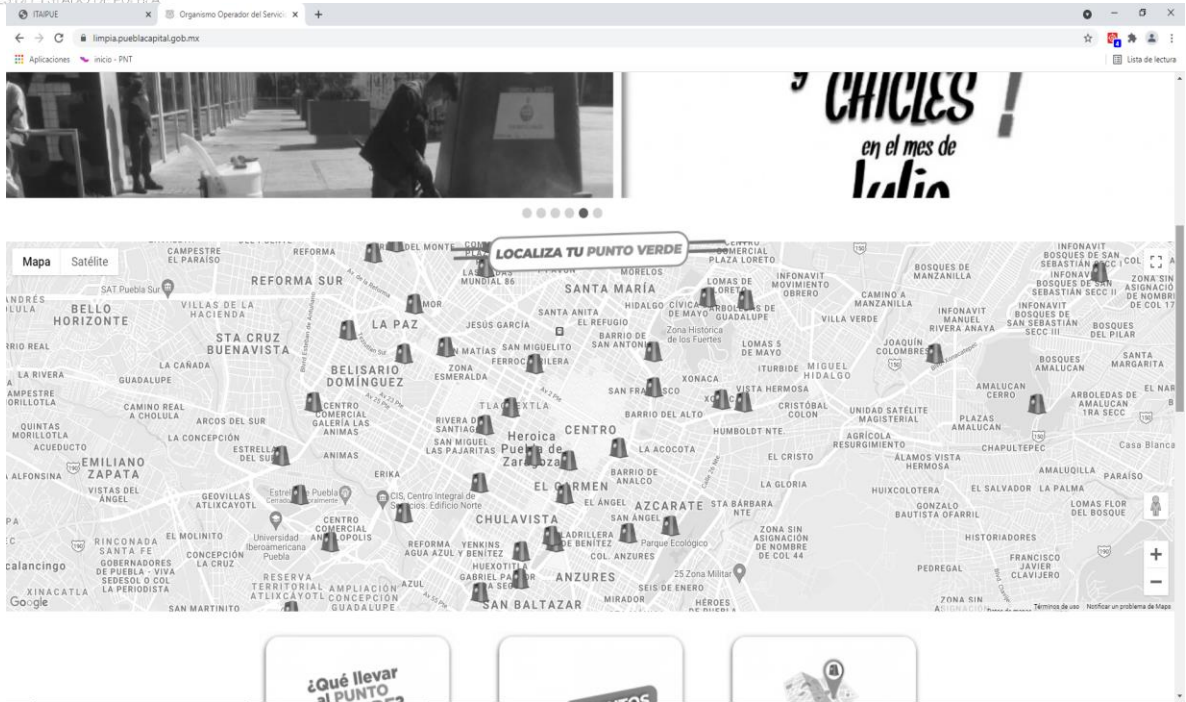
ITAIPUE
Organismo Operador del Servicio
limpia.pueblacapital.gob.mx
Aplicaciones
inicio - PNT
Lista de lectura

y CHICLES !
en el mes de
Julio

Mapa Satélite
LOCALIZA TU PUNTO VERDE

CAMPESTRE EL PARAÍSO
REFORMA
REFORMA SUR
SAT Puebla Sur
ANDRÉS CHOLULA
BELLO HORIZONTE
VILLAS DE LA HACIENDA
LA PAZ
STA CRUZ BUENAVISTA
LA CAÑADA
LA RIVERA
CAMPESTRE ORILLOTLA
GUADALUPE
BELISARIO DOMÍNGUEZ
CAMINO REAL A CHOLULA
ARCOS DEL SUR
QUINTAS MORILLOTLA
LA CONCEPCIÓN
ACUEDUCTO
EMILIANO ZAPATA
ALFONSINA
VISTAS DEL ÁNGEL
GEOVILLAS ATLIXCAYOTL
CENTRO COMERCIAL GALERÍA LAS ANIMAS
ESTRELLA DEL SUR
ANIMAS
ERIKA
RINCONADA SANTA FE
EL MOLINITO
CONCEPCIÓN LA CRUZ
GOBERNADORES DE PUEBLA - VIVA SEDESOL O COL LA PERIODISTA
XINACATLA
SAN MARTINITO
calancingo
Universidad Iberoamericana Puebla
CENTRO COMERCIAL ANGELOPOLIS
RESERVA TERRITORIAL ATLIXCAYOTL
AMPLIACIÓN CONCEPCIÓN GUADALUPE
AZUL
JESÚS GARCÍA
LAS ÁNIMAS MUNDIAL 86
MORELOS
SANTA MARÍA
SANTA ANITA
EL REFUGIO
BARRIO DE SAN ANTONIO
HIDALGO
CÍVICA DE MAYO
ARBOLEDAS DE GUADALUPE
LOMAS DE LORETO
PLAZA LORETO
CENTRO COMERCIAL
Zona Histórica de los Fuertes
LOMAS 5 DE MAYO
SAN MATÍAS
SAN MIGUELITO
FERROCARRILERA
ZONA ESMERALDA
XONACA
SAN FRANCISCO
TLAXCALTEXTLA
RIVERA DE SANTIAGO
SAN MIGUEL LAS PAJARITAS
Heroica Puebla de Zaragoza
CENTRO
BARRIO DEL ALTO
LA ACOCOTA
BARRIO DE ANALCO
EL CARMEN
EL ÁNGEL
AZCARATE
CHULAVISTA
SAN ÁNGEL
CIS, Centro Integral de Servicios. Edificio Norte
Estrella de Puebla
REFORMA AGUA AZUL
YENKINS Y BENITEZ
LADRILLERA DE BENÍTEZ
COL. ANZURES
HUEXOTITLA
GABRIEL PASTOR
ANZURES
25 Zona Militar
SEIS DE ENERO
SAN BALTAZAR
MIRADOR
HÉROES DE PUEBLA
Parque Ecológico
STA BÁRBARA NTE
ZONA SIN ASIGNACIÓN DE NOMBRE DE COL 44
LA GLORIA
EL CRISTO
HUMBOLDT NTE.
VISTA HERMOSA
CRISTÓBAL COLÓN
INFONAVIT MOVIMIENTO OBRERO
CAMINO A MANZANILLA
VILLA VERDE
BOSQUES DE MANZANILLA
INFONAVIT MANUEL RIVERA ANAYA
JOAQUÍN COLOMBRES
ITURBIDE
MIGUEL HIDALGO
UNIDAD SATÉLITE MAGISTERIAL
AGRÍCOLA RESURGIMIENTO
ÁLAMOS VISTA HERMOSA
PLAZAS AMALUCAN
CHAPULTEPEC
HUIXCOLOTERA
GONZALO BAUTISTA OFARRIL
EL SALVADOR
LA PALMA
HISTORIADORES
PEDREGAL
FRANCISCO JAVIER CLAVIJERO
ZONA SIN ASIGNACIÓN
AMALUCAN CERRO
ARBOLEDAS DE AMALUCAN 1RA SECC
BOSQUES AMALUCAN
SANTA MARGARITA
EL NAR
Casa Blanca
AMALUQUILLA
PARAÍSO
LOMAS FLOR DEL BOSQUE
INFONAVIT BOSQUES DE SAN SEBASTIÁN SECC I
INFONAVIT BOSQUES DE SAN SEBASTIÁN SECC II
INFONAVIT BOSQUES DE SAN SEBASTIÁN SECC III
BOSQUES DEL PILAR
ZONA SIN ASIGNACIÓN DE NOMBRE DE COL 17
COL
Google
Términos de uso
Notificar un problema de Maps

¿Qué llevar al PUNTO